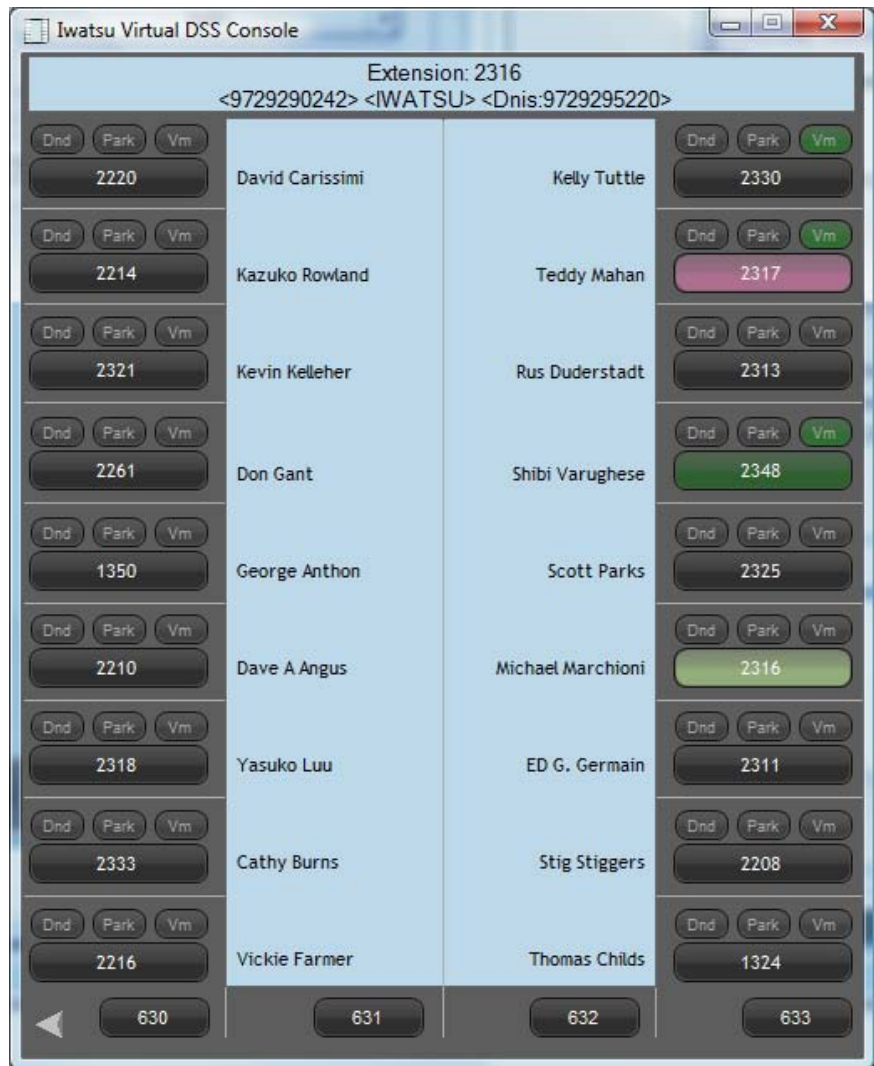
Iwatsu Virtual DSS Console

Extension: 2316
<9729290242> <IWATSU> <Dnis:9729295220>

Dnd Park Vm
2220
David Carissimi

Dnd Park Vm
2214
Kazuko Rowland

Dnd Park Vm
2321
Kevin Kelleher

Dnd Park Vm
2261
Don Gant

Dnd Park Vm
1350
George Anthon

Dnd Park Vm
2210
Dave A Angus

Dnd Park Vm
2318
Yasuko Luu

Dnd Park Vm
2333
Cathy Burns

Dnd Park Vm
2216
Vickie Farmer

Kelly Tuttle
Dnd Park Vm
2330

Teddy Mahan
Dnd Park Vm
2317

Rus Duderstadt
Dnd Park Vm
2313

Shibi Varughese
Dnd Park Vm
2348

Scott Parks
Dnd Park Vm
2325

Michael Marchioni
Dnd Park Vm
2316

ED G. Germain
Dnd Park Vm
2311

Stig Stiggers
Dnd Park Vm
2208

Thomas Childs
Dnd Park Vm
1324

630 631 632 633